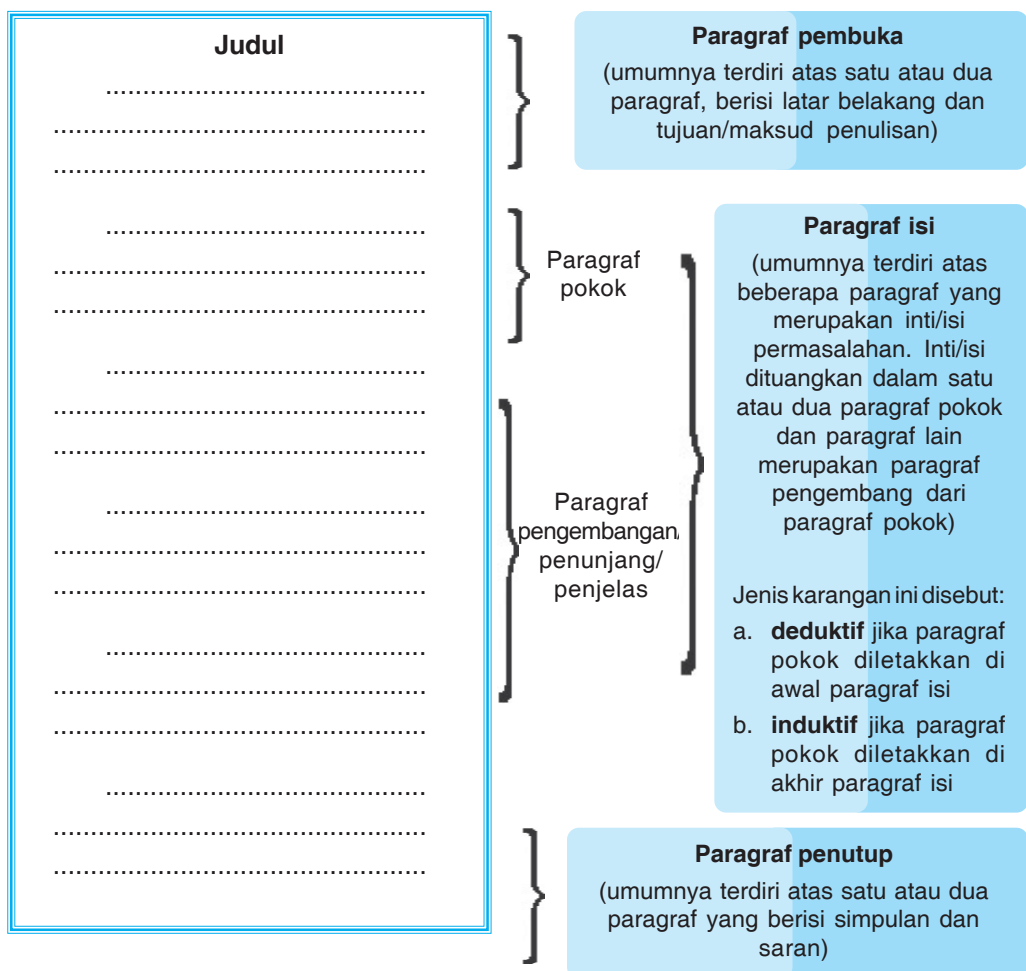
Judul

..........................................
..............................................
..............................................

..........................................
..............................................
..............................................

..........................................
..............................................
..............................................

..........................................
..............................................
..............................................

..........................................
..............................................
..............................................

..........................................
..............................................
..............................................

Paragraf pembuka
(umumnya terdiri atas satu atau dua paragraf, berisi latar belakang dan tujuan/maksud penulisan)

Paragraf pokok

Paragraf pengembangan/ penunjang/ penjelas

Paragraf isi
(umumnya terdiri atas beberapa paragraf yang merupakan inti/isi permasalahan. Inti/isi dituangkan dalam satu atau dua paragraf pokok dan paragraf lain merupakan paragraf pengembang dari paragraf pokok)

Jenis karangan ini disebut:
a. **deduktif** jika paragraf pokok diletakkan di awal paragraf isi
b. **induktif** jika paragraf pokok diletakkan di akhir paragraf isi

Paragraf penutup
(umumnya terdiri atas satu atau dua paragraf yang berisi simpulan dan saran)